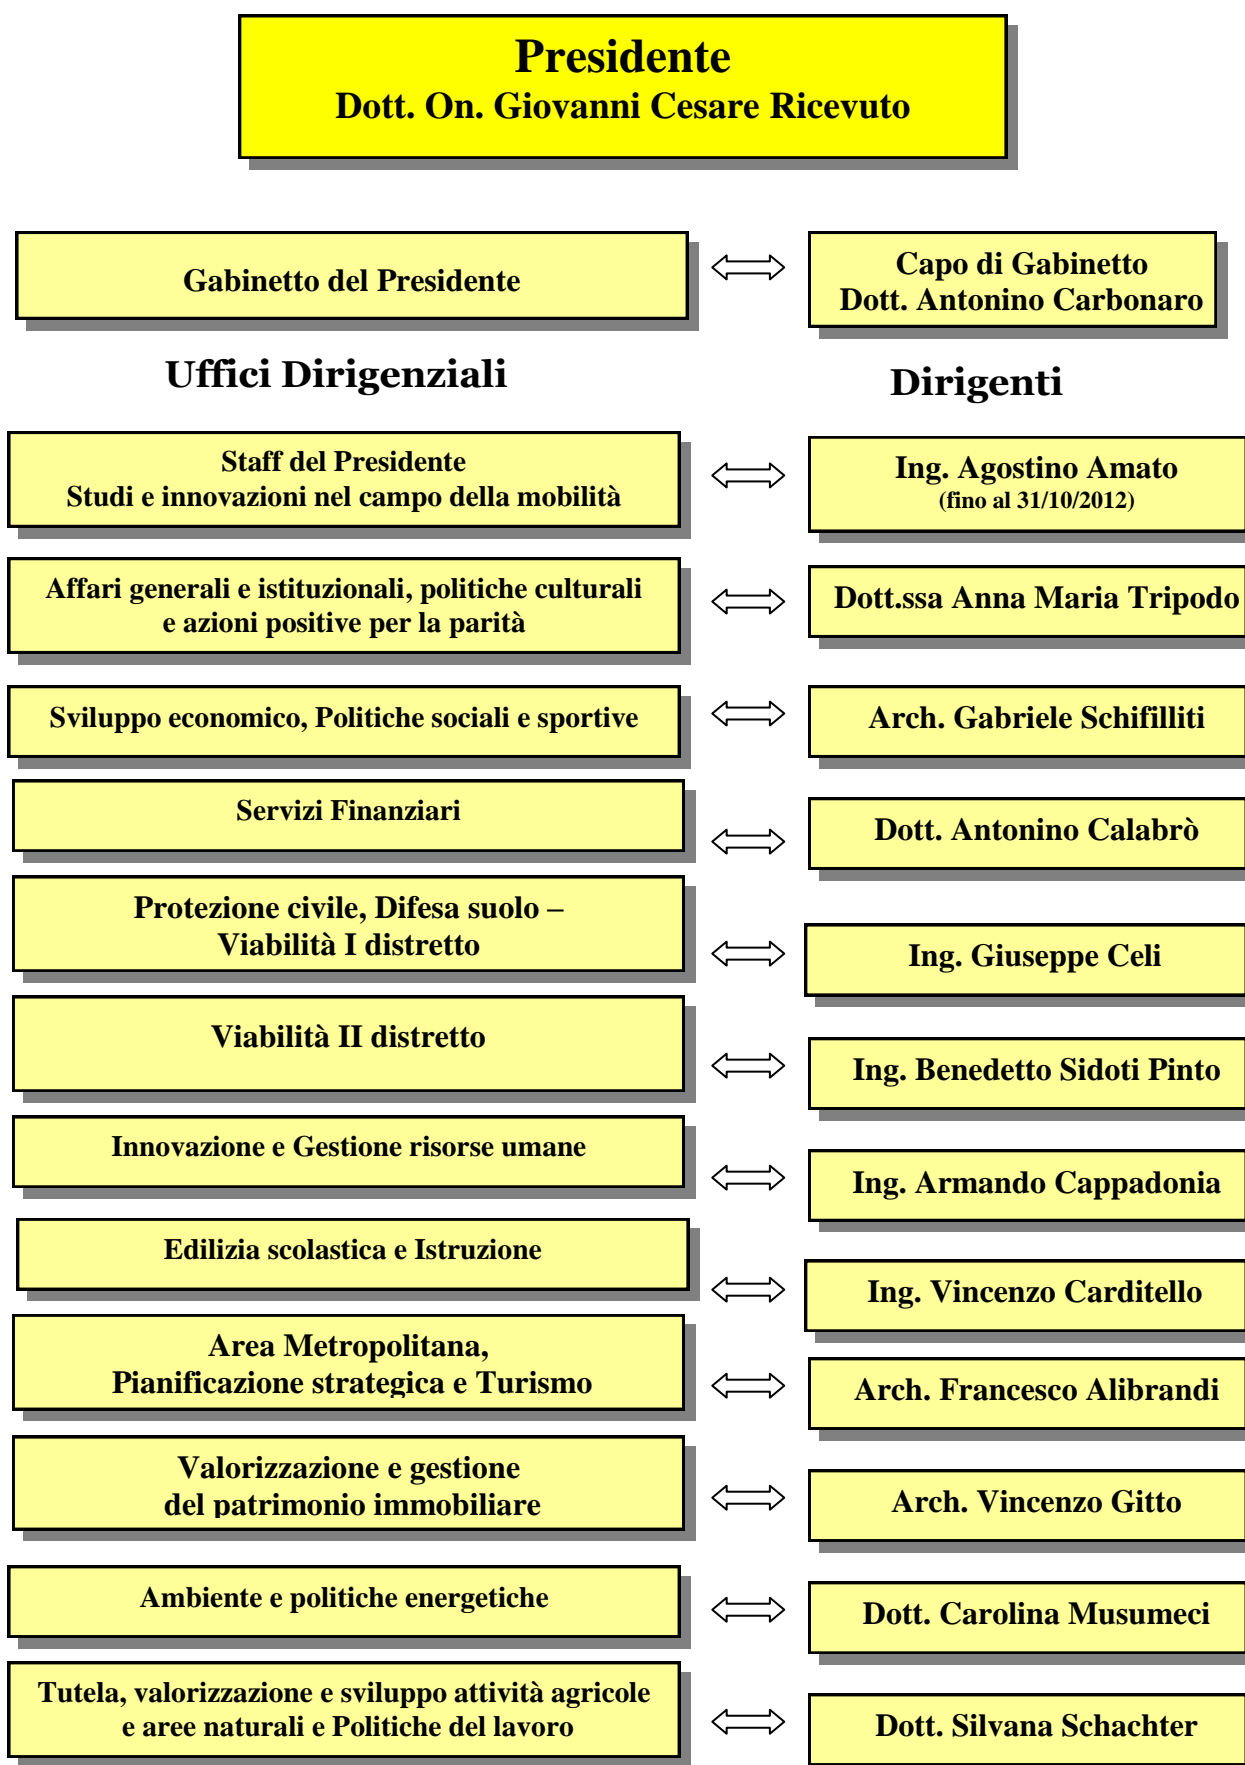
Presidente
Dott. On. Giovanni Cesare Ricevuto

Gabinetto del Presidente ⟺ Capo di Gabinetto
Dott. Antonino Carbonaro

Uffici Dirigenziali

Dirigenti

Staff del Presidente
Studi e innovazioni nel campo della mobilità ⟺ Ing. Agostino Amato
(fino al 31/10/2012)

Affari generali e istituzionali, politiche culturali e azioni positive per la parità ⟺ Dott.ssa Anna Maria Tripodo

Sviluppo economico, Politiche sociali e sportive ⟺ Arch. Gabriele Schifilliti

Servizi Finanziari ⟺ Dott. Antonino Calabrò

Protezione civile, Difesa suolo – Viabilità I distretto ⟺ Ing. Giuseppe Celi

Viabilità II distretto ⟺ Ing. Benedetto Sidoti Pinto

Innovazione e Gestione risorse umane ⟺ Ing. Armando Cappadonia

Edilizia scolastica e Istruzione ⟺ Ing. Vincenzo Carditello

Area Metropolitana,
Pianificazione strategica e Turismo ⟺ Arch. Francesco Alibrandi

Valorizzazione e gestione
del patrimonio immobiliare ⟺ Arch. Vincenzo Gitto

Ambiente e politiche energetiche ⟺ Dott. Carolina Musumeci

Tutela, valorizzazione e sviluppo attività agricole e aree naturali e Politiche del lavoro ⟺ Dott. Silvana Schachter